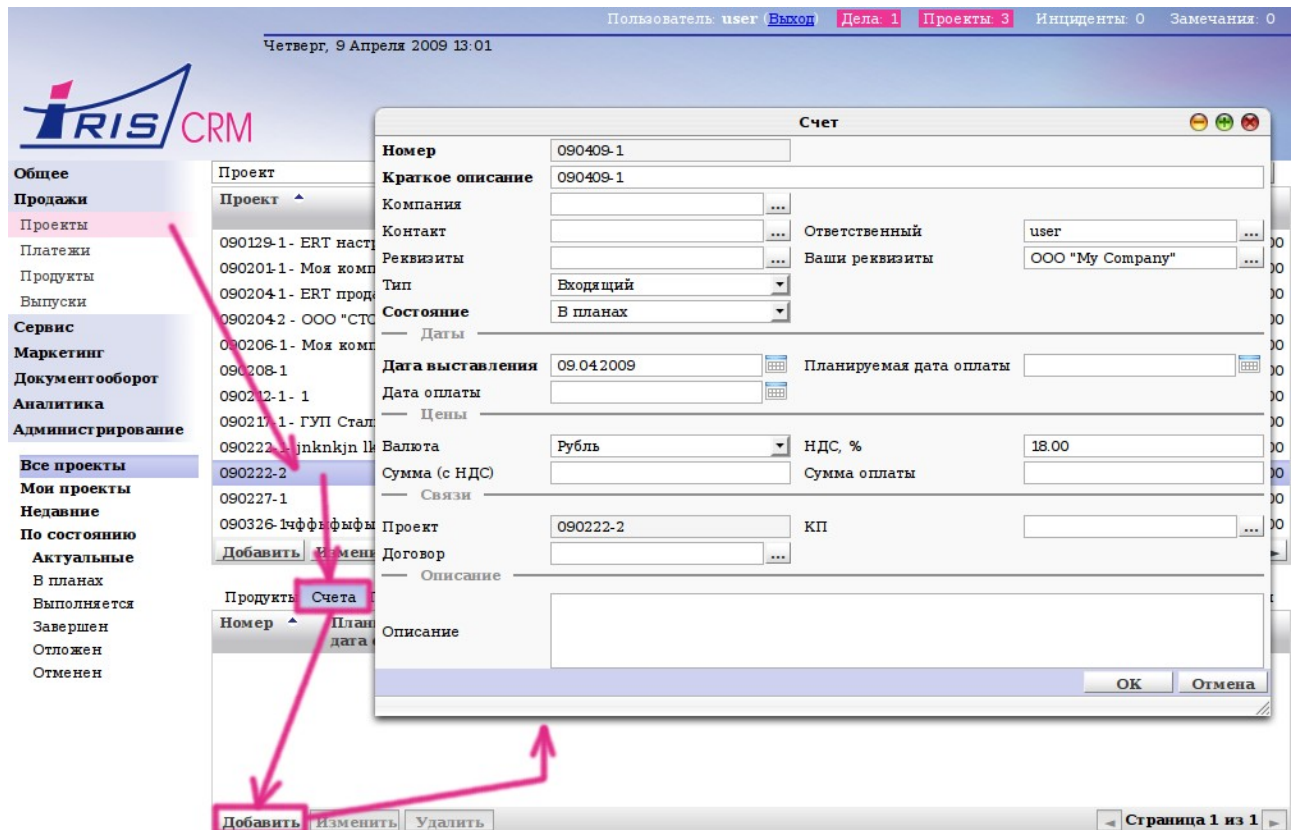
Пользователь: user (Выход) Дела: 1 Проекты: 3 Инциденты: 0 Замечания: 0

Четверг, 9 Апреля 2009 13:01

IRIS CRM

Общее
Продажи
Проекты
Платежи
Продукты
Выпуски
Сервис
Маркетинг
Документооборот
Аналитика
Администрирование

Все проекты
Мои проекты
Недавние
По состоянию
Актуальные
В планах
Выполняется
Завершен
Отложен
Отменен

Проект
Проект
090129-1 - ERT настр
090201-1 - Моя комп
090204-1 - ERT прода
090204-2 - ООО "СТО
090206-1 - Моя комп
090208-1
090212-1 - 1
090217-1 - ГУП Стал
090222-1 - jnknkjn lk
090222-2
090227-1
090326-1фффыфыфы
Добавить Изменить

Продукты Счета
Номер Планируемая дата

Добавить Изменить Удалить
Страница 1 из 1

Счет
| | | | |
|---|---|---|---|
| Номер | 090409-1 | | |
| Краткое описание | 090409-1 | | |
| Компания | ... | | |
| Контакт | ... | Ответственный | user ... |
| Реквизиты | ... | Ваши реквизиты | ООО "My Company" ... |
| Тип | Входящий | | |
| Состояние | В планах | | |

Даты
| | | | |
|---|---|---|---|
| Дата выставления | 09.04.2009 | Планируемая дата оплаты | |
| Дата оплаты | | | |

Цены
| | | | |
|---|---|---|---|
| Валюта | Рубль | НДС, % | 18.00 |
| Сумма (с НДС) | | Сумма оплаты | |

Связи
| | | | |
|---|---|---|---|
| Проект | 090222-2 | КП | ... |
| Договор | ... | | |

Описание
Описание

OK Отмена